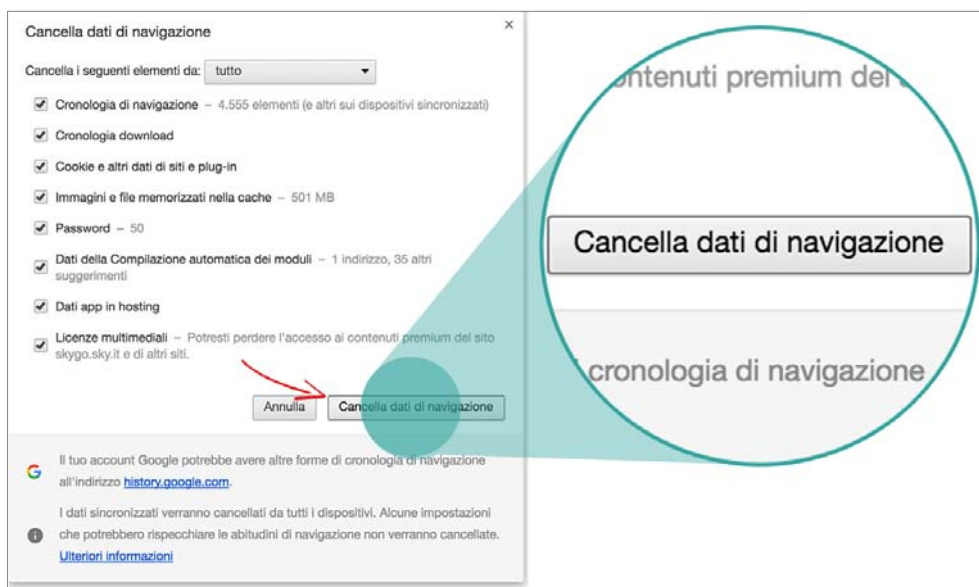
Cancella dati di navigazione

×

Cancella i seguenti elementi da: tutto

Cronologia di navigazione – 4.555 elementi (e altri sui dispositivi sincronizzati)

Cronologia download

Cookie e altri dati di siti e plug-in

Immagini e file memorizzati nella cache – 501 MB

Password – 50

Dati della Compilazione automatica dei moduli – 1 indirizzo, 35 altri suggerimenti

Dati app in hosting

Licenze multimediali – Potresti perdere l'accesso ai contenuti premium del sito skygo.sky.it e di altri siti.

Annulla

Cancella dati di navigazione

Il tuo account Google potrebbe avere altre forme di cronologia di navigazione all'indirizzo history.google.com.

I dati sincronizzati verranno cancellati da tutti i dispositivi. Alcune impostazioni che potrebbero rispecchiare le abitudini di navigazione non verranno cancellate. Ulteriori informazioni

contenuti premium del

Cancella dati di navigazione

cronologia di navigazione